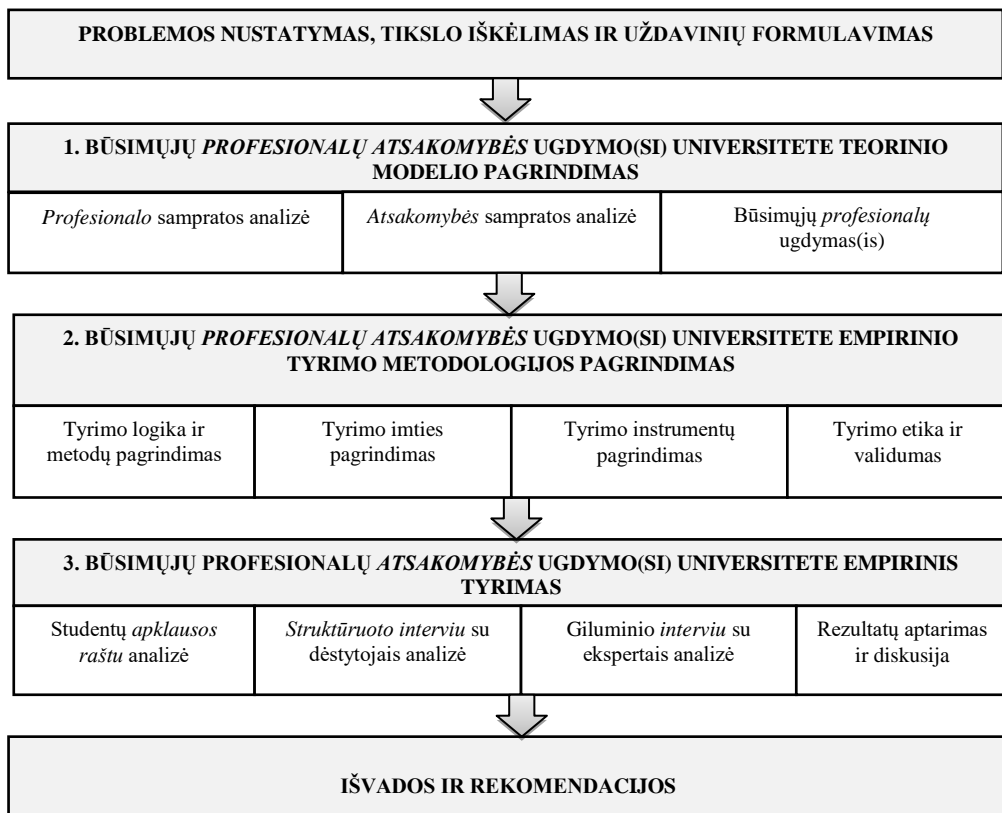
PROBLEMOS NUSTATYMAS, TIKSLO IŠKĖLIMAS IR UŽDAVINIŲ FORMULAVIMAS

1. BŪSIMŲJŲ PROFESIONALŲ ATSAKOMYBĖS UGDYMO(SI) UNIVERSITETE TEORINIO MODELIO PAGRINDIMAS

Profesionalo sampratos analizė

Atsakomybės sampratos analizė

Būsimųjų profesionalų ugdymas(is)

2. BŪSIMŲJŲ PROFESIONALŲ ATSAKOMYBĖS UGDYMO(SI) UNIVERSITETE EMPIRINIO TYRIMO METODOLOGIJOS PAGRINDIMAS

Tyrimo logika ir metodų pagrindimas

Tyrimo imties pagrindimas

Tyrimo instrumentų pagrindimas

Tyrimo etika ir validumas

3. BŪSIMŲJŲ PROFESIONALŲ ATSAKOMYBĖS UGDYMO(SI) UNIVERSITETE EMPIRINIS TYRIMAS

Studentų apklausos raštu analizė

Struktūruoto interviu su dėstytojais analizė

Giluminio interviu su ekspertais analizė

Rezultatų aptarimas ir diskusija

IŠVADOS IR REKOMENDACIJOS